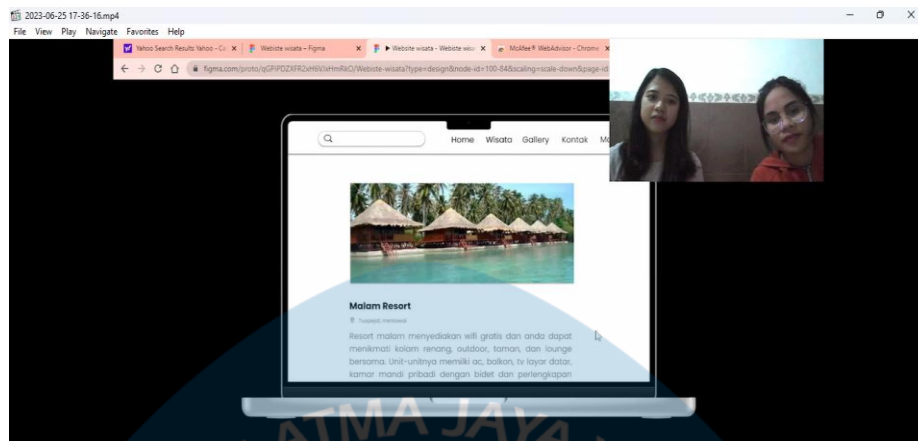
2023-06-25 17-36-16.mp4
File View Play Navigate Favorites Help

Yahoo Search Results Yahoo - Co ×
Website wisata - Figma ×
▶ Website wisata - Website wisa ×
McAfee® WebAdvisor - Chrome ×

figma.com/proto/qGPiPDZXFR2xH6V1eHmRkO/Website-wisata?type=design&node-id=100-84&scaling=scale-down&page-id

Home Wisata Gallery Kontak Mo

Malam Resort

Tuapejat, mentawai

Resort malam menyediakan wifi gratis dan anda dapat menikmati kolam renang, outdoor, taman, dan lounge bersama. Unit-unitnya memiliki ac, balkon, tv layar datar, kamar mandi pribadi dengan bidet dan perlengkapan

ATMA JAYA